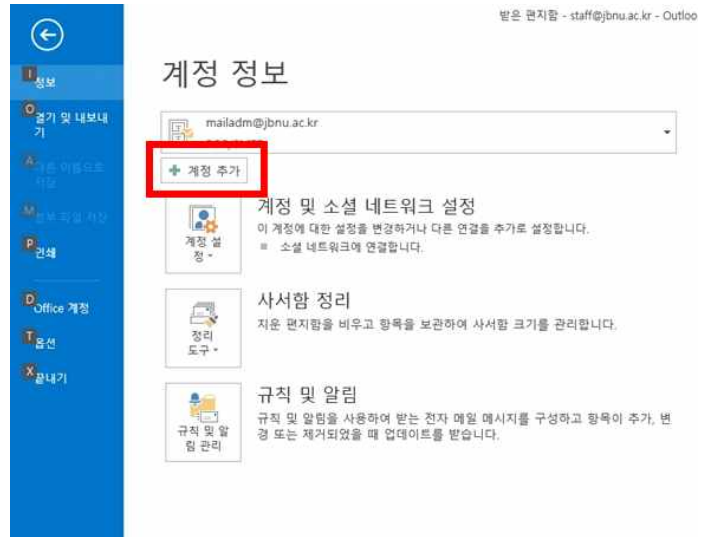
받은 편지함 - staff@jbnu.ac.kr - Outloo

I 정보
O 열기 및 내보내기
A 다른 이름으로 저장
M 첨부 파일 저장
P 인쇄
D Office 계정
T 옵션
X 끝내기

계정 정보

mailadm@jbnu.ac.kr

+ 계정 추가

계정 설정

계정 및 소셜 네트워크 설정
이 계정에 대한 설정을 변경하거나 다른 연결을 추가로 설정합니다.
소셜 네트워크에 연결합니다.

정리 도구

사서함 정리
지운 편지함을 비우고 항목을 보관하여 사서함 크기를 관리합니다.

규칙 및 알림 관리

규칙 및 알림
규칙 및 알림을 사용하여 받는 전자 메일 메시지를 구성하고 항목이 추가, 변경 또는 제거되었을 때 업데이트를 받습니다.